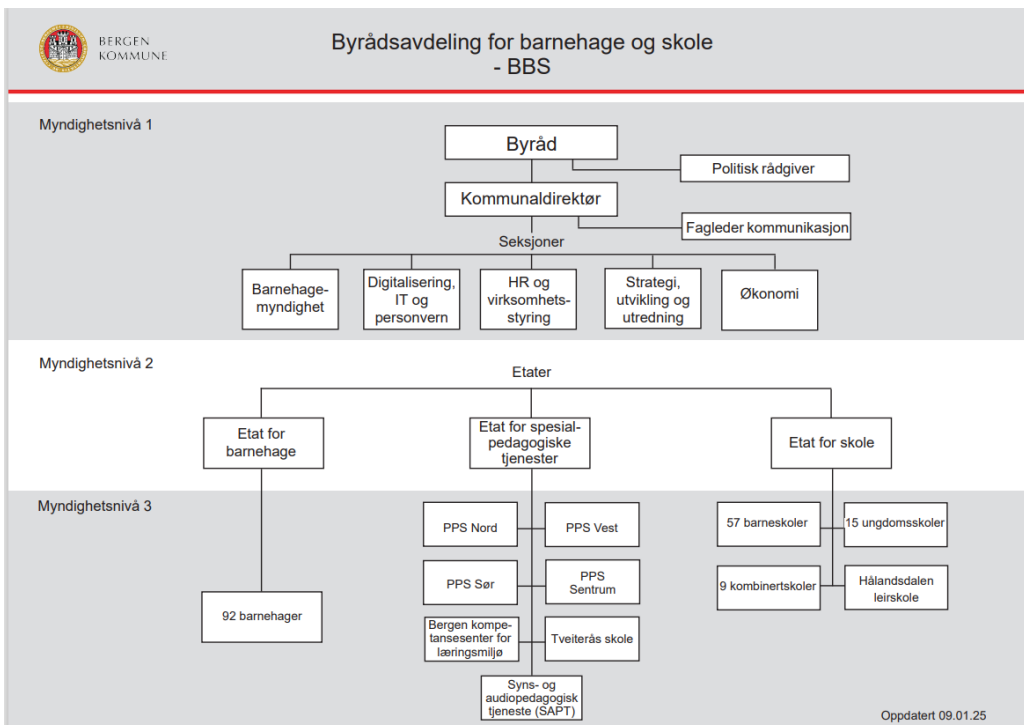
BERGEN KOMMUNE

Byrådsavdeling for barnehage og skole - BBS

Myndighetsnivå 1

Byråd

Politisk rådgiver

Kommunaldirektør

Fagleder kommunikasjon

Seksjoner

Barnehagemyndighet

Digitalisering, IT og personvern

HR og virksomhetsstyring

Strategi, utvikling og utredning

Økonomi

Myndighetsnivå 2

Etater

Etat for barnehage

Etat for spesialpedagogiske tjenester

Etat for skole

Myndighetsnivå 3

92 barnehager

PPS Nord

PPS Vest

PPS Sør

PPS Sentrum

Bergen kompetansesenter for læringsmiljø

Tveiterås skole

Syns- og audiopedagogisk tjeneste (SAPT)

57 barneskoler

15 ungdomsskoler

9 kombinertskoler

Hålandsdalen leirskole

Oppdatert 09.01.25